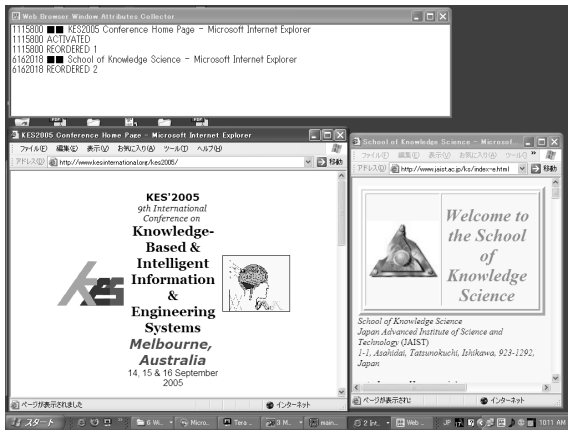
Web Browser Window Attributes Collector

1115800 ■■ KES2005 Conference Home Page - Microsoft Internet Explorer
1115800 ACTIVATED
1115800 REORDERED 1
6162018 ■■ School of Knowledge Science - Microsoft Internet Explorer
6162018 REORDERED 2

KES2005 Conference Home Page - Microsoft Internet Explorer

ファイル(F) 編集(E) 表示(V) お気に入り(A) ツール(T) ヘルプ(H)

アドレス(D) http://www.kesinternational.org/kes2005/ 移動

KES'2005
9th International Conference on
Knowledge-Based & Intelligent Information & Engineering Systems
Melbourne, Australia
14, 15 & 16 September 2005

KES

ページが表示されました

インターネット

School of Knowledge Science - Microsof...

ファイル(F) 編集(E) 表示(V) お気に入り(A) ツール(T)

アドレス(D) http://www.jaist.ac.jp/ks/index-e.html 移動

Welcome to the School of Knowledge Science

School of Knowledge Science
Japan Advanced Institute of Science and Technology (JAIST)
1-1, Asahidai, Tatsunokuchi, Ishikawa, 923-1292, Japan

ページが表示されました

インターネット

スタート

6 Wi...

Micro...

Tera...

3 M...

main...

2 Int...

Web ...

JP

10:11 AM